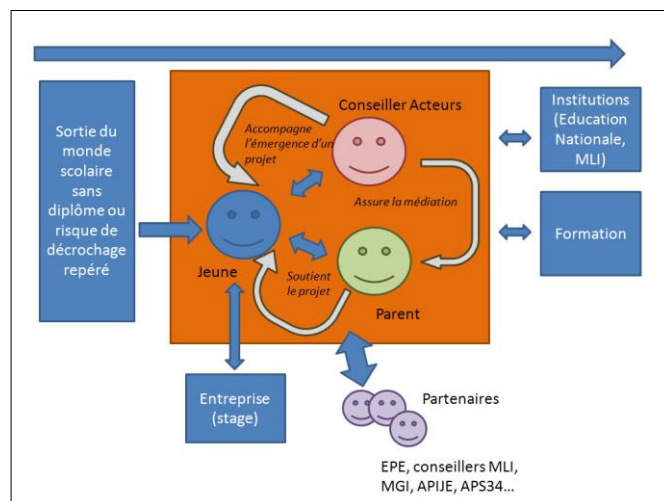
Sortie du monde scolaire sans diplôme ou risque de décrochage repéré

Conseiller Acteurs

Accompagne l'émergence d'un projet

Assure la médiation

Jeune

Soutient le projet

Parent

Institutions (Education Nationale, MLI)

Formation

Entreprise (stage)

Partenaires

EPE, conseillers MLI, MGI, APIJE, APS34...